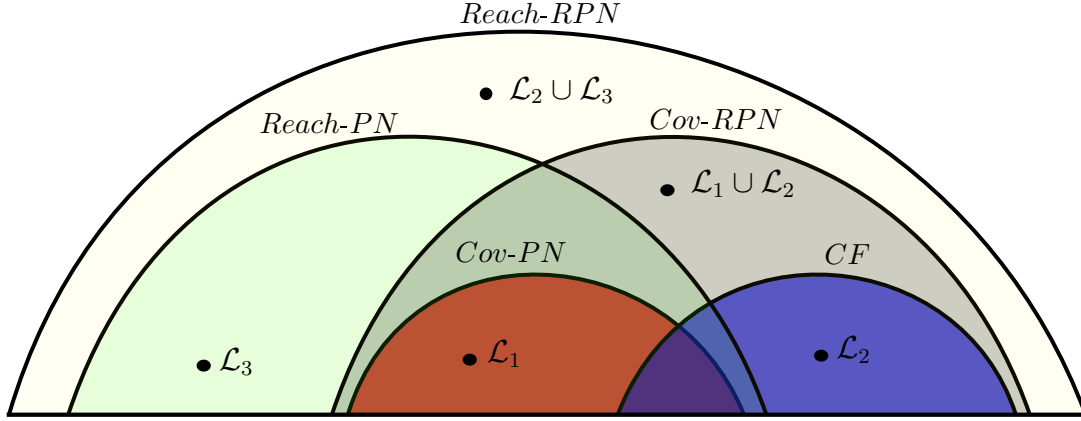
$Reach\text{-}RPN$

$\mathcal{L}_2 \cup \mathcal{L}_3$

$Reach\text{-}PN$

$Cov\text{-}RPN$

$\mathcal{L}_1 \cup \mathcal{L}_2$

$Cov\text{-}PN$

$CF$

$\mathcal{L}_3$

$\mathcal{L}_1$

$\mathcal{L}_2$